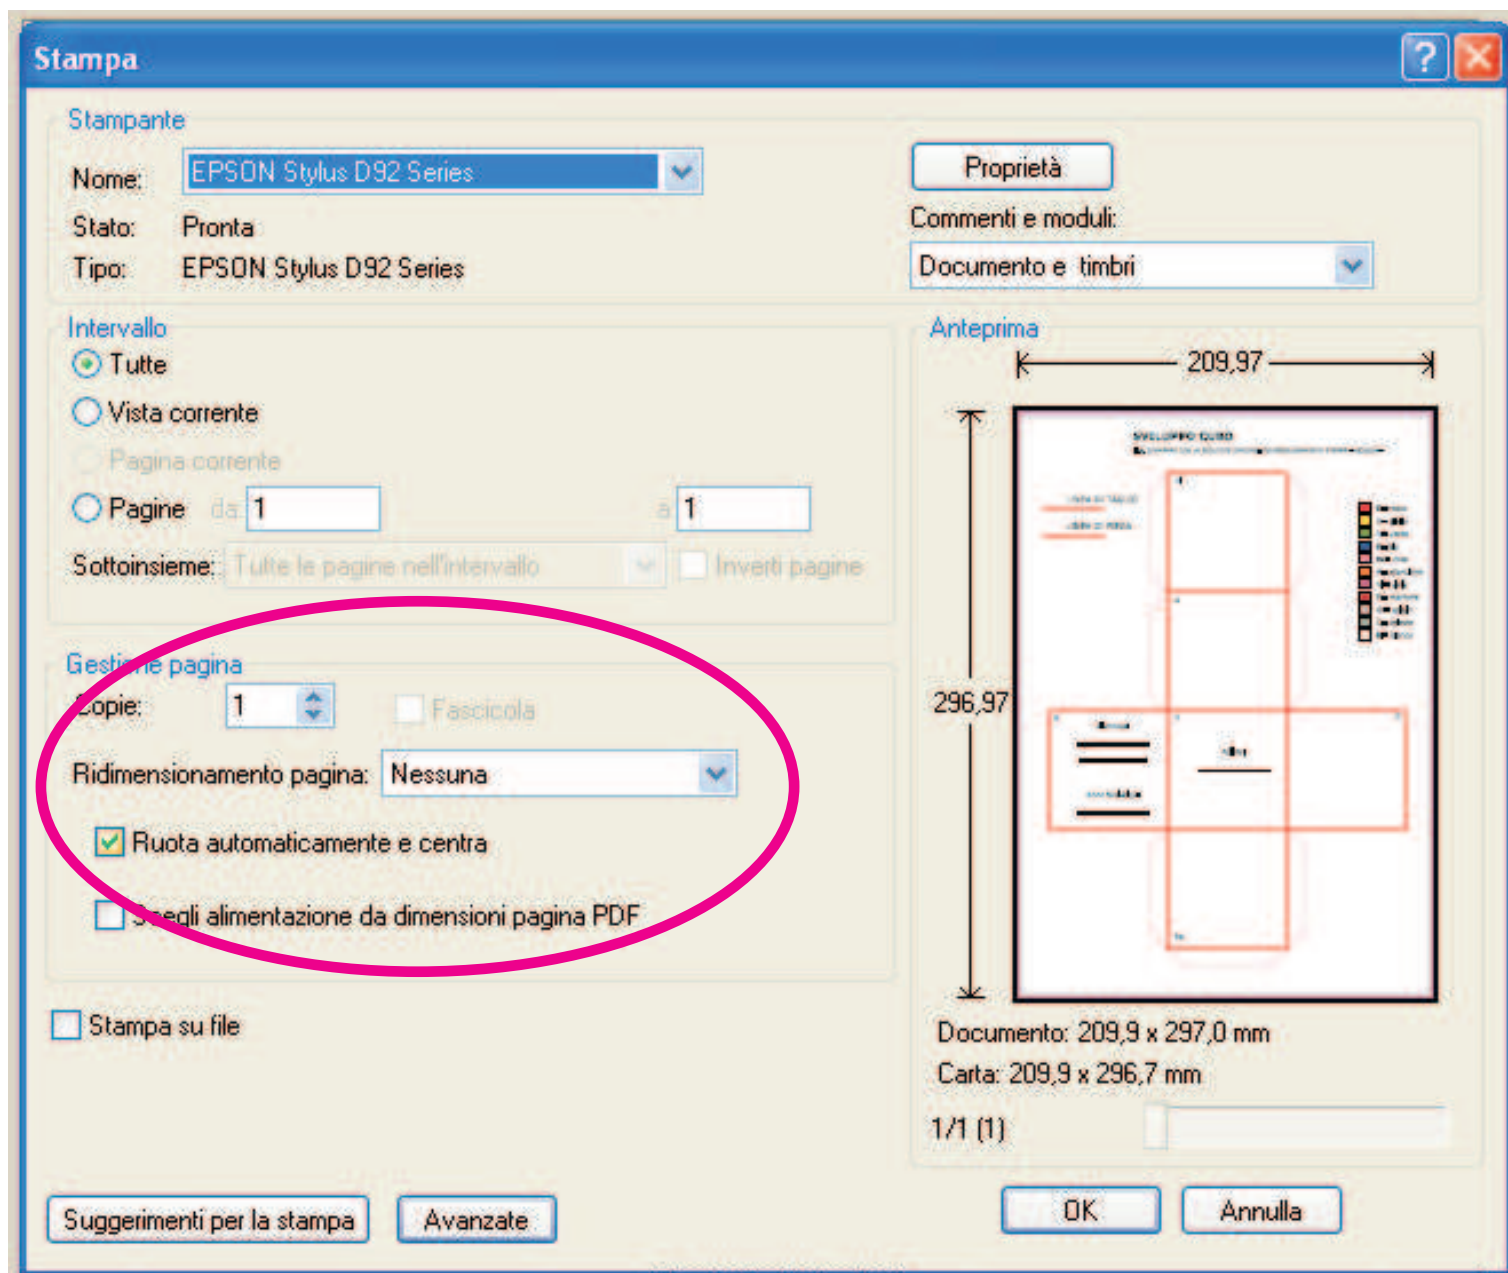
Stampa

Stampante

Nome: EPSON Stylus D92 Series

Stato: Pronta

Tipo: EPSON Stylus D92 Series

Proprietà

Commenti e moduli:

Documento e timbri

Intervallo

Tutte

Vista corrente

Pagina corrente

Pagine da 1 a 1

Sottoinsieme: Tutte le pagine nell'intervallo

Inverti pagine

Gestione pagina

Copie: 1

Fascicola

Ridimensionamento pagina: Nessuna

Ruota automaticamente e centra

Scegli alimentazione da dimensioni pagina PDF

Stampa su file

Anteprima

209,97

296,97

SVILUPPO CUBO

Documento: 209,9 x 297,0 mm

Carta: 209,9 x 296,7 mm

1/1 (1)

Suggerimenti per la stampa

Avanzate

OK

Annulla